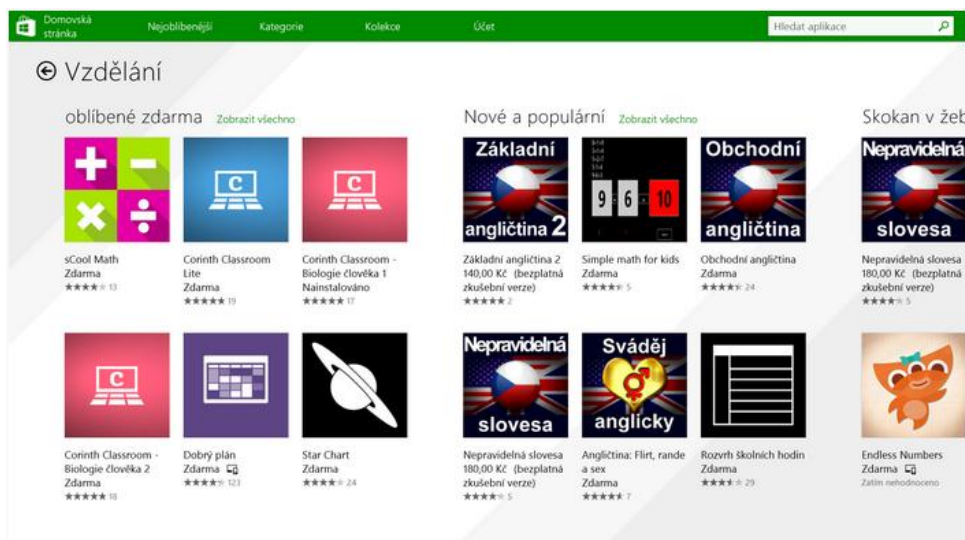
Domovská stránka Nejoblíbenější Kategorie Kolekce Účet Hledat aplikace

Vzdělání

oblíbené zdarma Zobrazit všechno

sCool Math
Zdarma
★★★★★ 13

Corinth Classroom Lite
Zdarma
★★★★★ 19

Corinth Classroom - Biologie člověka 1
Nainstalováno
★★★★★ 17

Corinth Classroom - Biologie člověka 2
Zdarma
★★★★★ 18

Dobrý plán
Zdarma
★★★★★ 123

Star Chart
Zdarma
★★★★★ 24

Nové a populární Zobrazit všechno

Základní angličtina 2

Základní angličtina 2
140,00 Kč (bezplatná zkušební verze)
★★★★★ 2

9 6 10

Simple math for kids
Zdarma
★★★★★ 5

Obchodní angličtina

Obchodní angličtina
Zdarma
★★★★★ 24

Nepravidelná slovesa

Nepravidelná slovesa
180,00 Kč (bezplatná zkušební verze)
★★★★★ 5

Sváděj anglicky

Angličtina: Flirt, rande a sex
Zdarma
★★★★★ 7

Rozvrh školních hodin
Zdarma
★★★★★ 29

Skokan v žeb

Nepravidelná slovesa

Nepravidelná slovesa
180,00 Kč (bezplatná zkušební verze)
★★★★★ 5

Endless Numbers
Zdarma
Zatím nehodnoceno